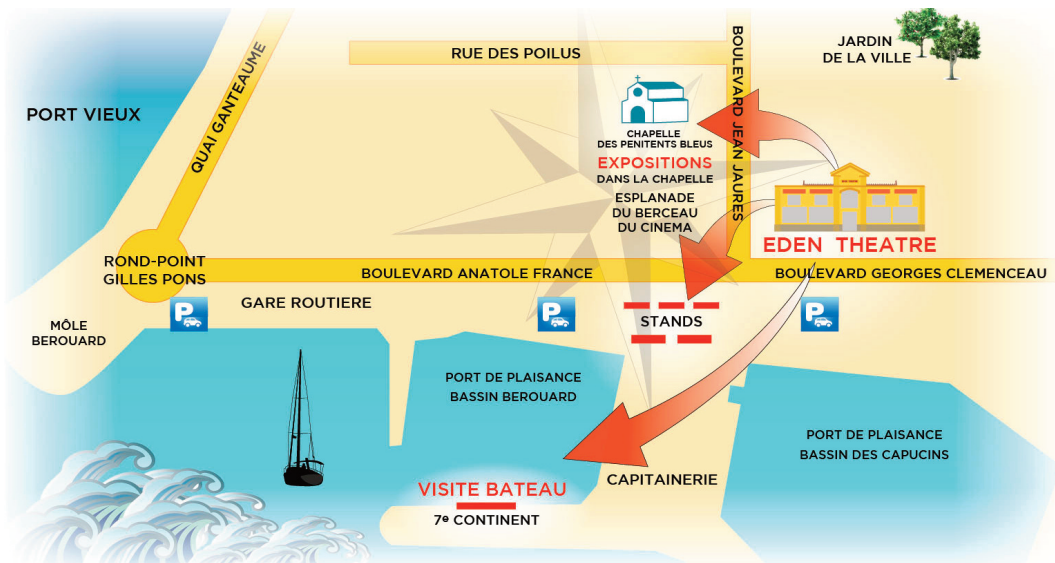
RUE DES POILUS

BOULEVARD JEAN JAURES

JARDIN DE LA VILLE

PORT VIEUX

QUAI GANTEAUME

CHAPELLE DES PENITENTS BLEUS

EXPOSITIONS DANS LA CHAPELLE

ESPLANADE DU BERCEAU DU CINEMA

EDEN THEATRE

ROND-POINT GILLES PONS

BOULEVARD ANATOLE FRANCE

BOULEVARD GEORGES CLEMENCEAU

GARE ROUTIERE

MÔLE BEROUARD

P

P

P

STANDS

PORT DE PLAISANCE BASSIN BEROUARD

PORT DE PLAISANCE BASSIN DES CAPUCINS

CAPITAINERIE

VISITE BATEAU

7e CONTINENT